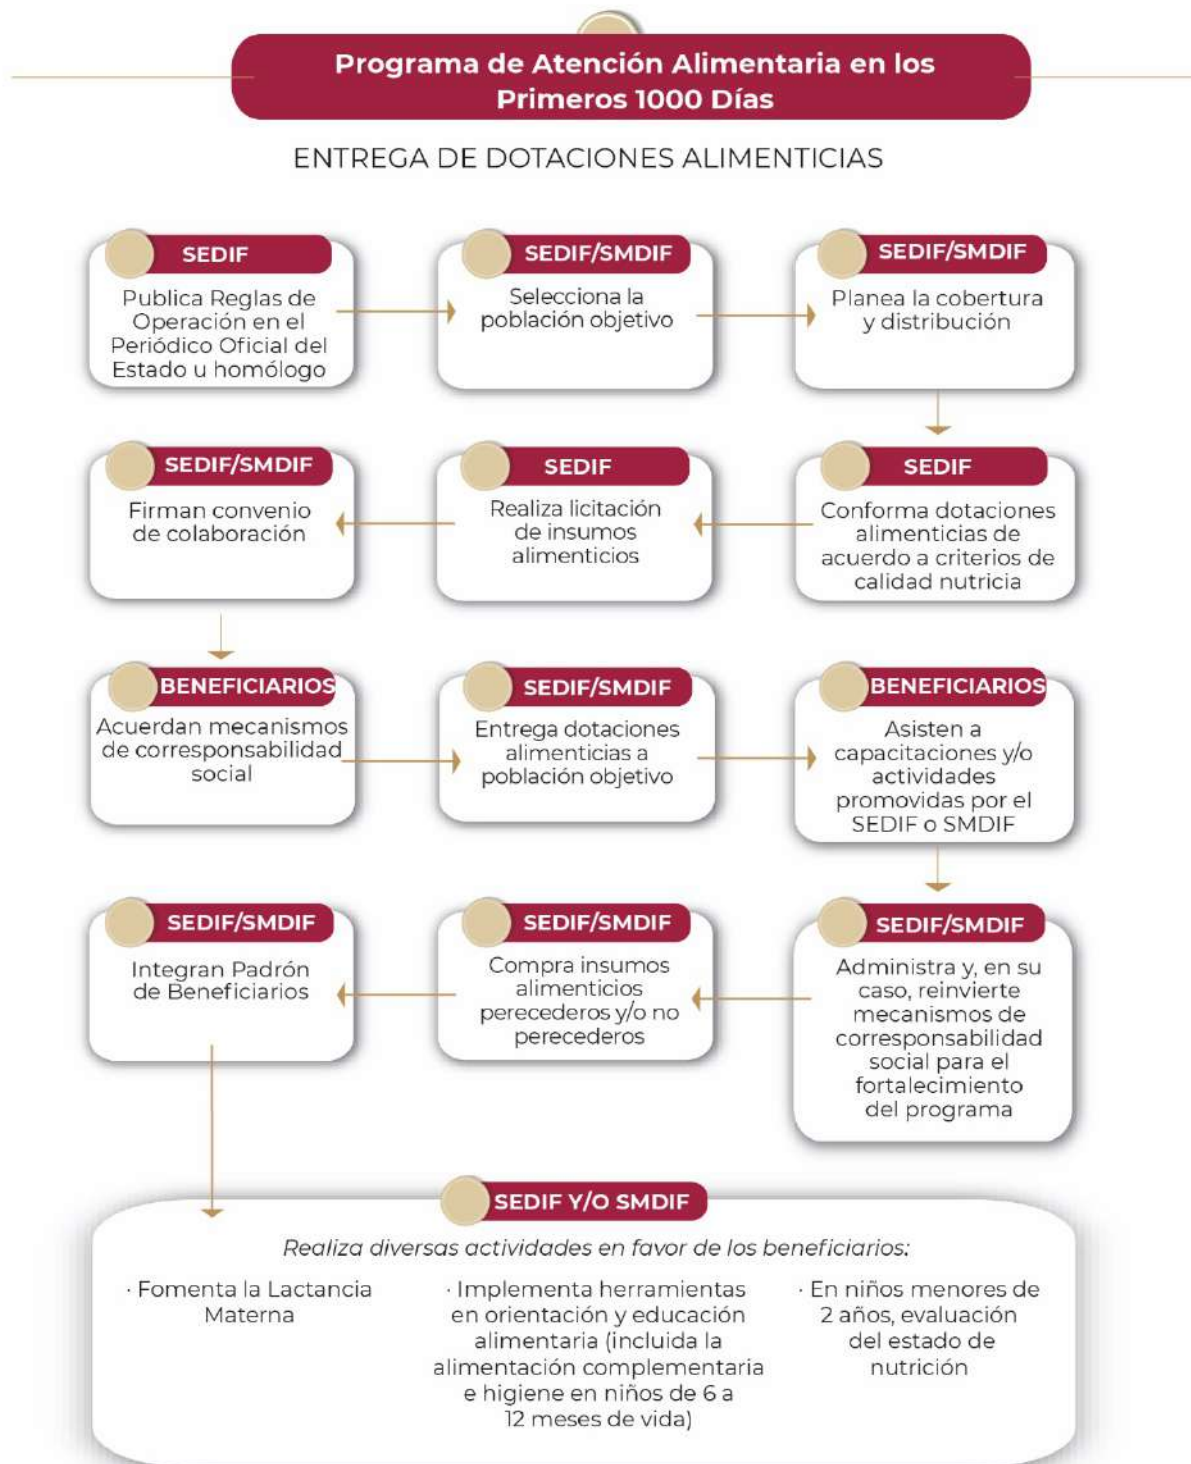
Programa de Atención Alimentaria en los Primeros 1000 Días

ENTREGA DE DOTACIONES ALIMENTICIAS

SEDIF
Publica Reglas de Operación en el Periódico Oficial del Estado u homólogo

SEDIF/SMDIF
Selecciona la población objetivo

SEDIF/SMDIF
Planea la cobertura y distribución

SEDIF
Conforma dotaciones alimenticias de acuerdo a criterios de calidad nutricia

SEDIF
Realiza licitación de insumos alimenticios

SEDIF/SMDIF
Firman convenio de colaboración

BENEFICIARIOS
Acuerdan mecanismos de corresponsabilidad social

SEDIF/SMDIF
Entrega dotaciones alimenticias a población objetivo

BENEFICIARIOS
Asisten a capacitaciones y/o actividades promovidas por el SEDIF o SMDIF

SEDIF/SMDIF
Administra y, en su caso, reinvierte mecanismos de corresponsabilidad social para el fortalecimiento del programa

SEDIF/SMDIF
Compra insumos alimenticios perecederos y/o no perecederos

SEDIF/SMDIF
Integran Padrón de Beneficiarios

SEDIF Y/O SMDIF
Realiza diversas actividades en favor de los beneficiarios:

· Fomenta la Lactancia Materna

· Implementa herramientas en orientación y educación alimentaria (incluida la alimentación complementaria e higiene en niños de 6 a 12 meses de vida)

· En niños menores de 2 años, evaluación del estado de nutrición